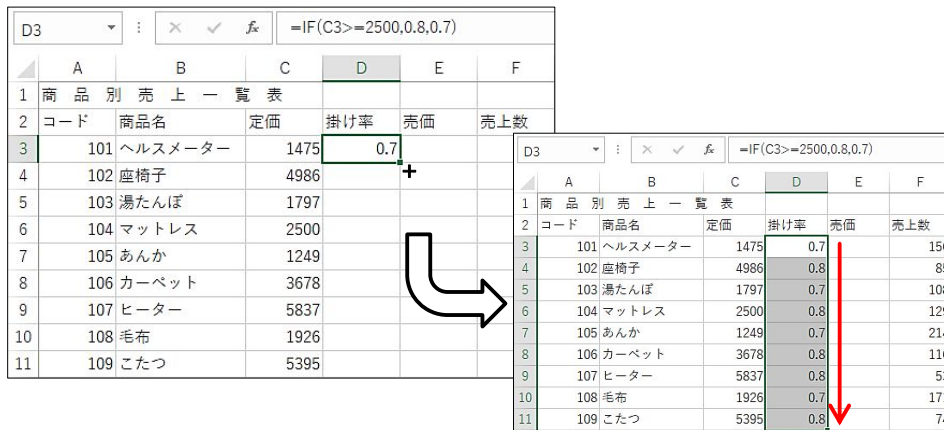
D3 =IF(C3>=2500,0.8,0.7)

| | A | B | C | D | E | F |
|---|---|---|---|---|---|---|
| 1 | 商 品 別 売 上 一 覧 表 | | | | | |
| 2 | コード | 商品名 | 定価 | 掛け率 | 売価 | 売上数 |
| 3 | 101 | ヘルスメーター | 1475 | 0.7 | | |
| 4 | 102 | 座椅子 | 4986 | | | |
| 5 | 103 | 湯たんぽ | 1797 | | | |
| 6 | 104 | マットレス | 2500 | | | |
| 7 | 105 | あんか | 1249 | | | |
| 8 | 106 | カーペット | 3678 | | | |
| 9 | 107 | ヒーター | 5837 | | | |
| 10 | 108 | 毛布 | 1926 | | | |
| 11 | 109 | こたつ | 5395 | | | |

D3 =IF(C3>=2500,0.8,0.7)

| | A | B | C | D | E | F |
|---|---|---|---|---|---|---|
| 1 | 商 品 別 売 上 一 覧 表 | | | | | |
| 2 | コード | 商品名 | 定価 | 掛け率 | 売価 | 売上数 |
| 3 | 101 | ヘルスメーター | 1475 | 0.7 | | 15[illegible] |
| 4 | 102 | 座椅子 | 4986 | 0.8 | | 8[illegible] |
| 5 | 103 | 湯たんぽ | 1797 | 0.7 | | 10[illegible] |
| 6 | 104 | マットレス | 2500 | 0.8 | | 12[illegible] |
| 7 | 105 | あんか | 1249 | 0.7 | | 21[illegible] |
| 8 | 106 | カーペット | 3678 | 0.8 | | 11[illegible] |
| 9 | 107 | ヒーター | 5837 | 0.8 | | 5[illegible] |
| 10 | 108 | 毛布 | 1926 | 0.7 | | 17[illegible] |
| 11 | 109 | こたつ | 5395 | 0.8 | | 7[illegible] |